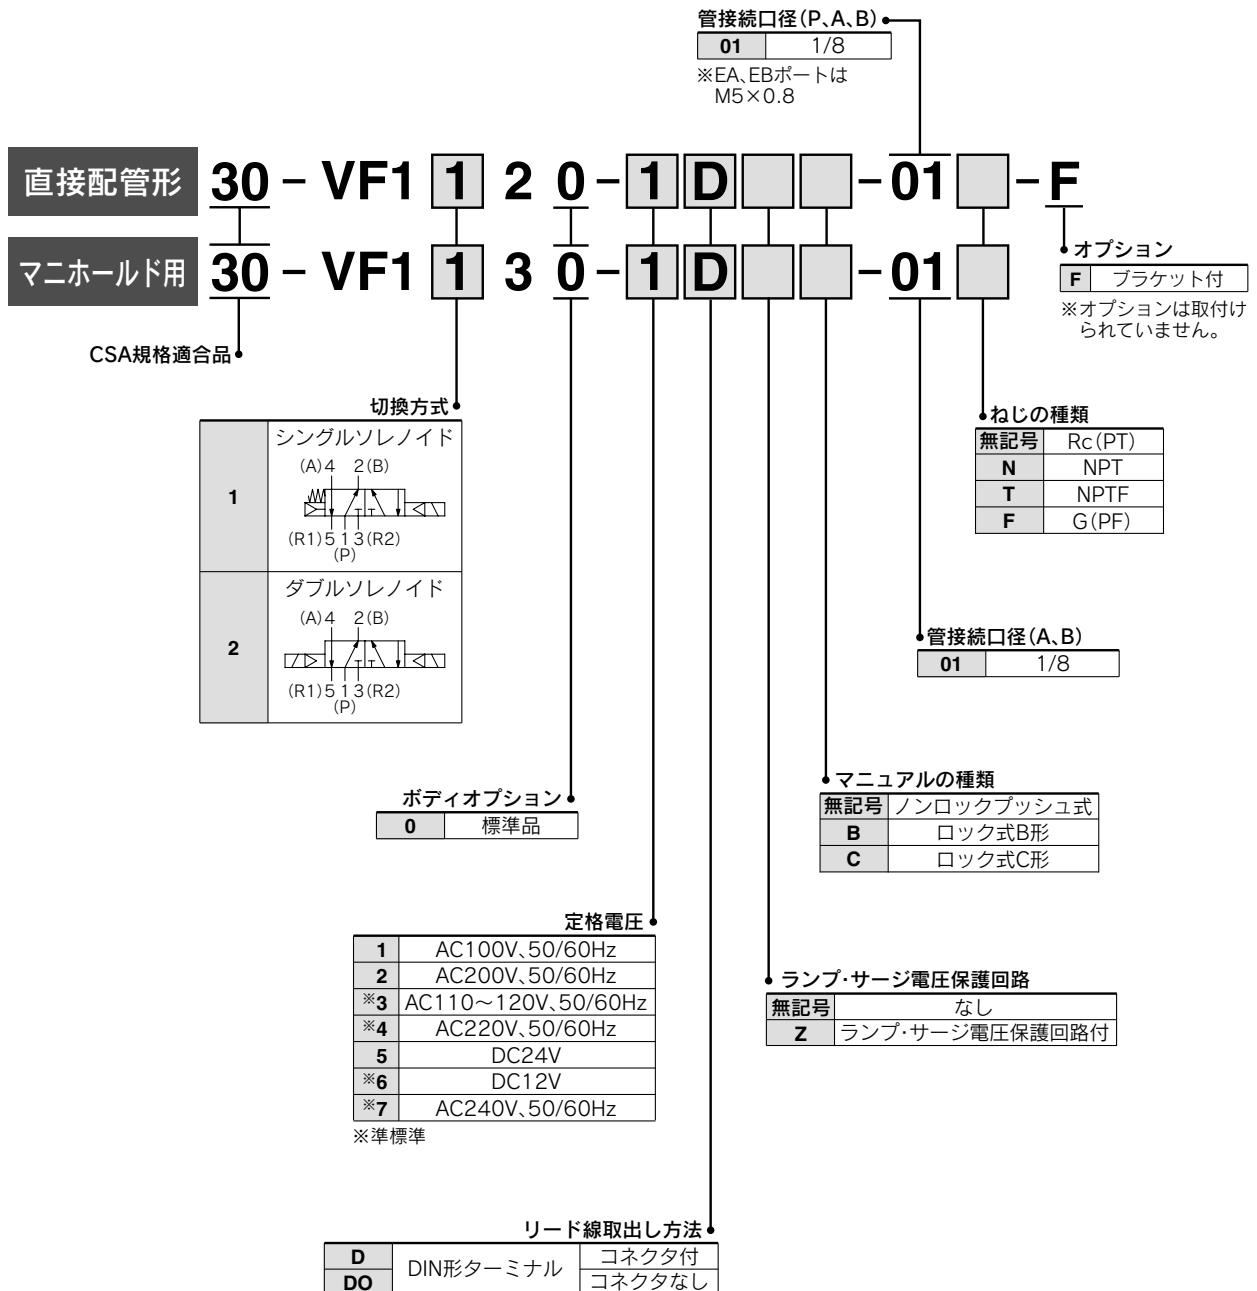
管接続口径(P、A、B)

| 01 | 1/8 |
|---|---|

※EA、EBポートは M5×0.8

直接配管形 30 – VF1 1 2 0 – 1 D – 01 – F

マニホールド用 30 – VF1 1 3 0 – 1 D – 01

オプション

| F | ブラケット付 |
|---|---|

※オプションは取付けられていません。

CSA規格適合品

切換方式

| 1 | シングルソレノイド (A)4 2(B) (R1)5 1 3(R2) (P) |
|---|---|
| 2 | ダブルソレノイド (A)4 2(B) (R1)5 1 3(R2) (P) |

ねじの種類

| 無記号 | Rc(PT) |
|---|---|
| N | NPT |
| T | NPTF |
| F | G(PF) |

管接続口径(A、B)

| 01 | 1/8 |
|---|---|

マニュアルの種類

| 無記号 | ノンロックプッシュ式 |
|---|---|
| B | ロック式B形 |
| C | ロック式C形 |

ボディオプション

| 0 | 標準品 |
|---|---|

定格電圧

| 1 | AC100V、50/60Hz |
|---|---|
| 2 | AC200V、50/60Hz |
| ※3 | AC110~120V、50/60Hz |
| ※4 | AC220V、50/60Hz |
| 5 | DC24V |
| ※6 | DC12V |
| ※7 | AC240V、50/60Hz |

※準標準

ランプ・サージ電圧保護回路

| 無記号 | なし |
|---|---|
| Z | ランプ・サージ電圧保護回路付 |

リード線取出し方法

| D | DIN形ターミナル | コネクタ付 |
|---|---|---|
| DO | DIN形ターミナル | コネクタなし |